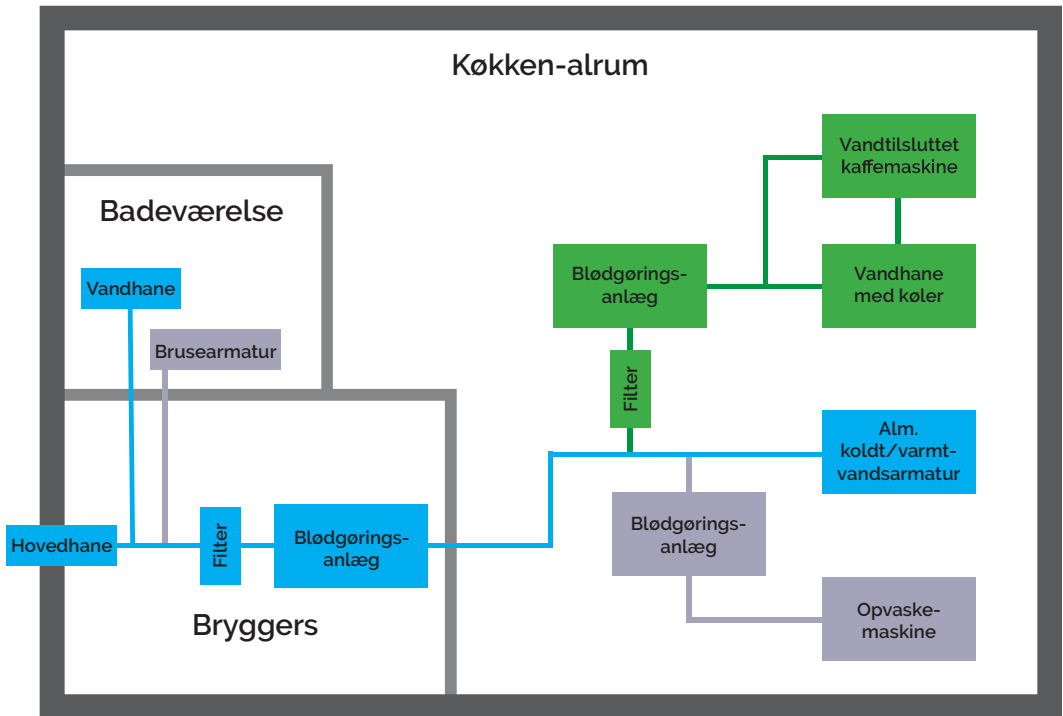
Køkken-alrum

Badeværelse

Vandhane

Brusearmatur

Hovedhane

Filter

Blødgøringsanlæg

Bryggers

Blødgøringsanlæg

Filter

Vandtilsluttet kaffemaskine

Vandhane med køler

Alm. koldt/varmtvandsarmatur

Blødgøringsanlæg

Opvaskemaskine